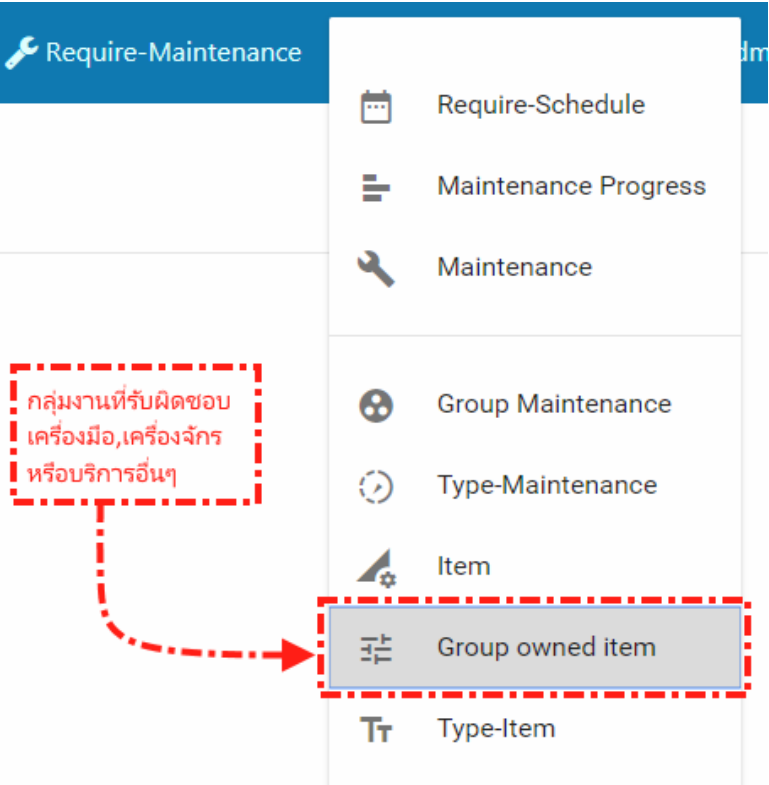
Require-Maintenance

dm

Require-Schedule

Maintenance Progress

Maintenance

กลุ่มงานที่รับผิดชอบ เครื่องมือ,เครื่องจักร หรือบริการอื่นๆ

Group Maintenance

Type-Maintenance

Item

Group owned item

Type-Item